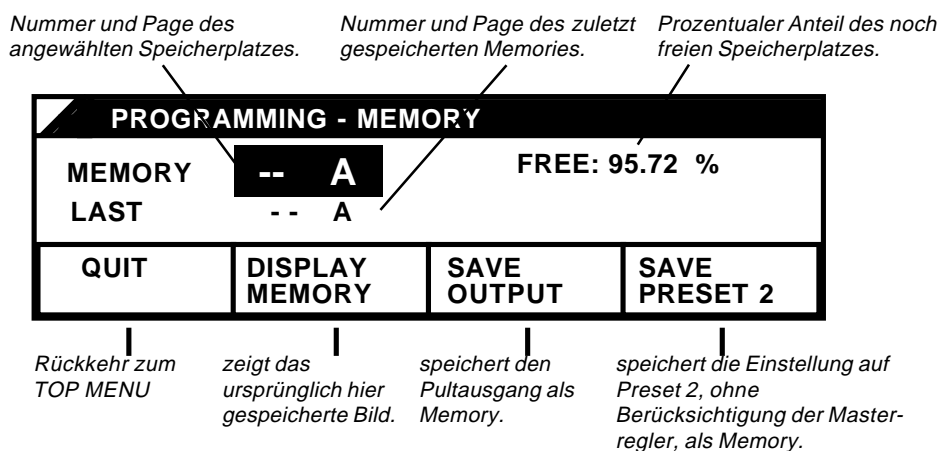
Nummer und Page des angewählten Speicherplatzes.

Nummer und Page des zuletzt gespeicherten Memories.

Prozentualer Anteil des noch freien Speicherplatzes.

PROGRAMMING - MEMORY

MEMORY -- A

LAST - - A

FREE: 95.72 %

QUIT

DISPLAY MEMORY

SAVE OUTPUT

SAVE PRESET 2

Rückkehr zum TOP MENU

zeigt das ursprünglich hier gespeicherte Bild.

speichert den Pultausgang als Memory.

speichert die Einstellung auf Preset 2, ohne Berücksichtigung der Masterregler, als Memory.